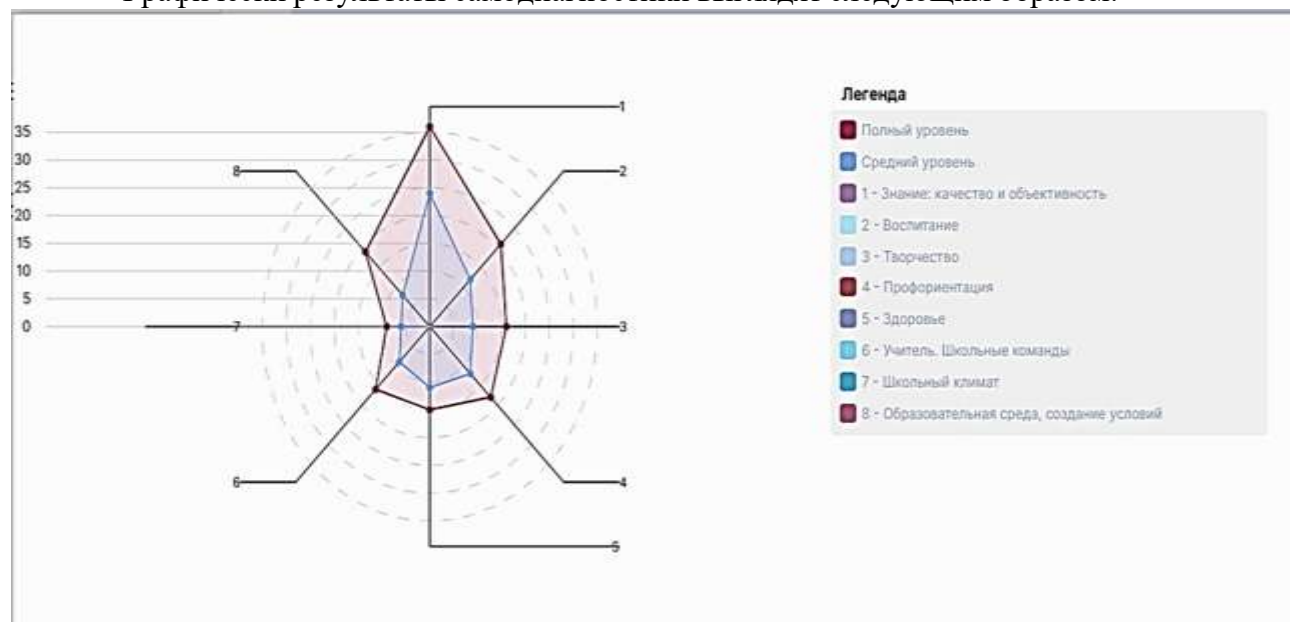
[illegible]

35
30
25
20
15
10
5
0

1
2
3
4
5
6
7
8

Легенда
Полный уровень
Средний уровень
1 - Знание: качество и объективность
2 - Воспитание
3 - Творчество
4 - Профориентация
5 - Здоровье
6 - Учитель. Школьные команды
7 - Школьный климат
8 - Образовательная среда, создание условий